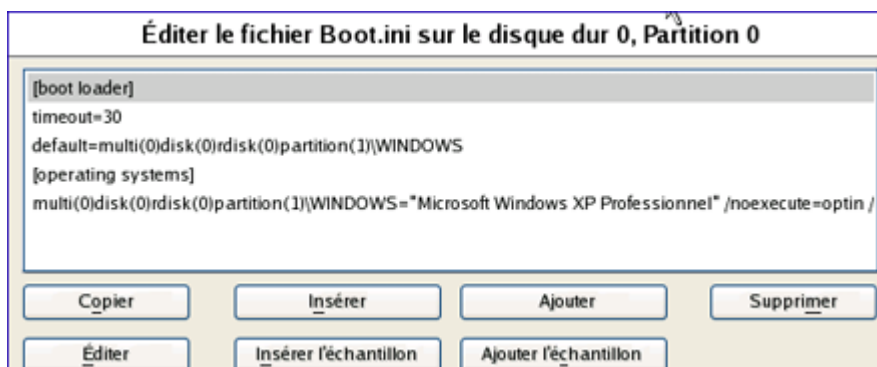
Éditer le fichier Boot.ini sur le disque dur 0, Partition 0

[boot loader]
timeout=30
default=multi(0)disk(0)rdisk(0)partition(1)\WINDOWS
[operating systems]
multi(0)disk(0)rdisk(0)partition(1)\WINDOWS="Microsoft Windows XP Professionnel" /noexecute=optin /

Copier
Insérer
Ajouter
Supprimer
Éditer
Insérer l'échantillon
Ajouter l'échantillon